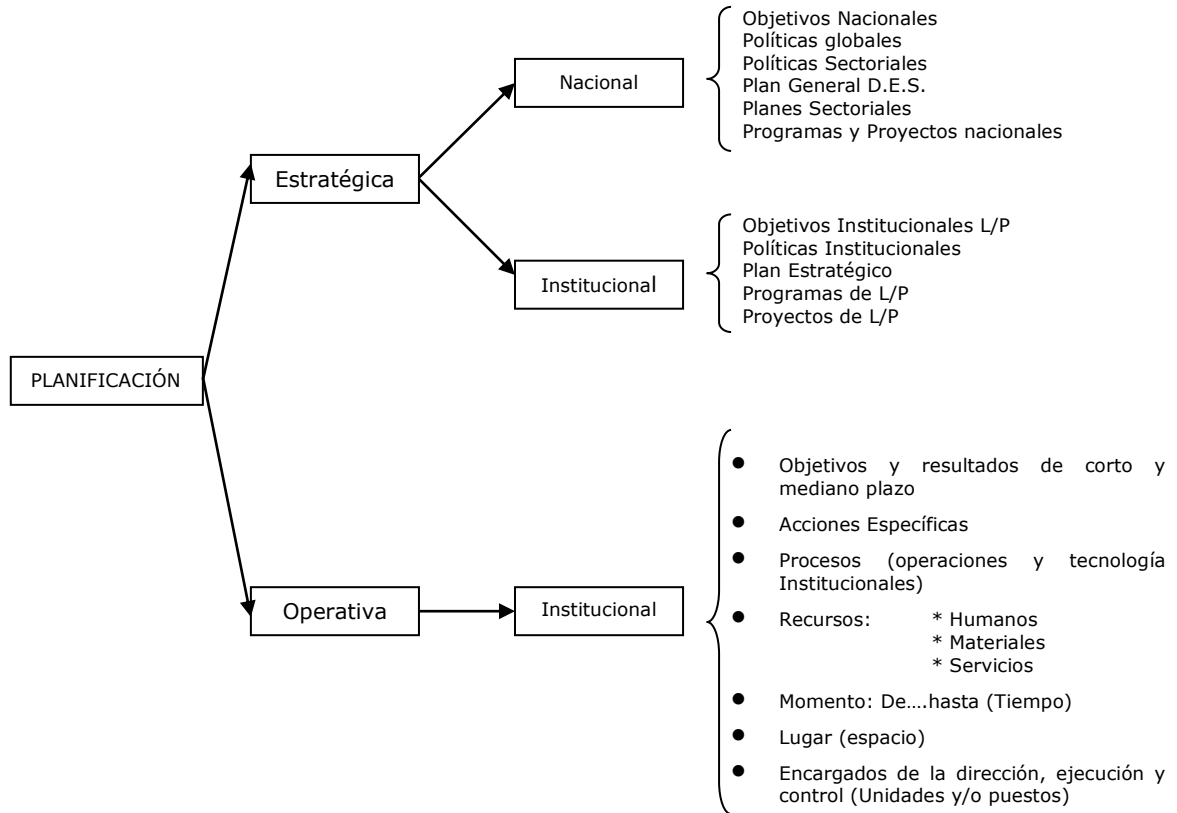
PLANIFICACIÓN

Estratégica

Nacional

Objetivos Nacionales
Políticas globales
Políticas Sectoriales
Plan General D.E.S.
Planes Sectoriales
Programas y Proyectos nacionales

Institucional

Objetivos Institucionales L/P
Políticas Institucionales
Plan Estratégico
Programas de L/P
Proyectos de L/P

Operativa

Institucional

- Objetivos y resultados de corto y mediano plazo
- Acciones Específicas
- Procesos (operaciones y tecnología Institucionales)
- Recursos: * Humanos
  * Materiales
  * Servicios
- Momento: De….hasta (Tiempo)
- Lugar (espacio)
- Encargados de la dirección, ejecución y control (Unidades y/o puestos)